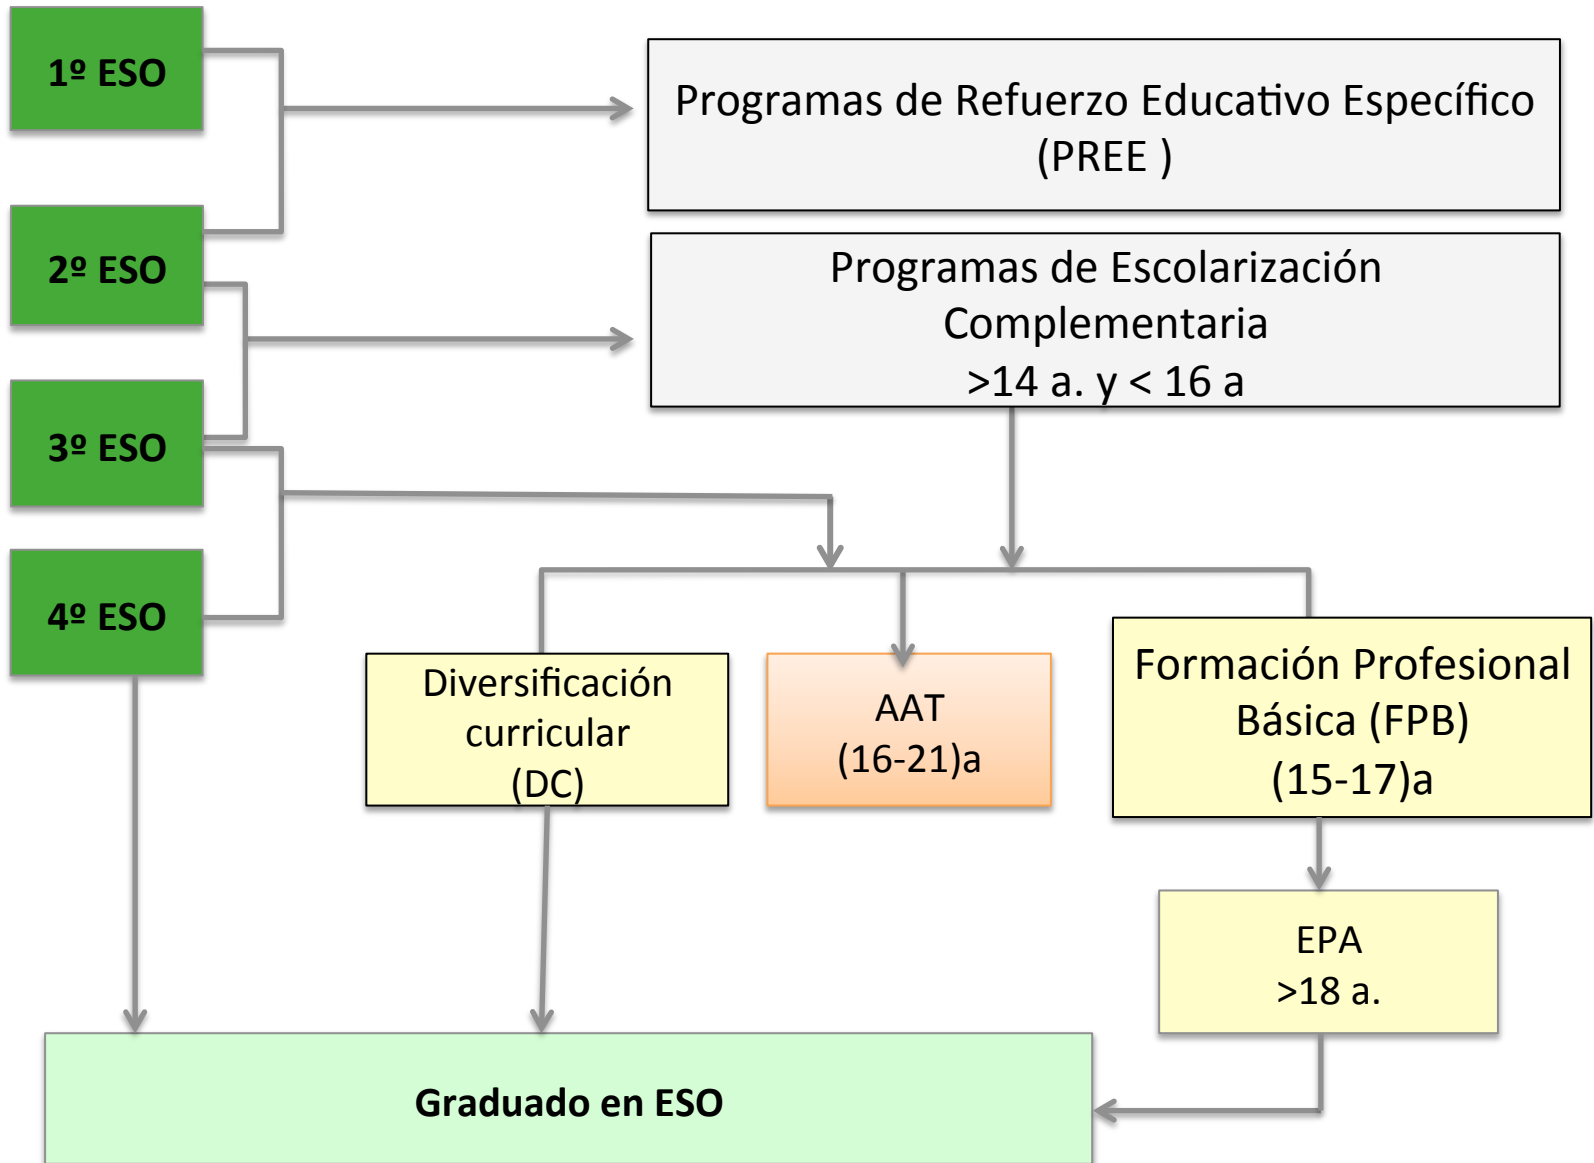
1º ESO

2º ESO

3º ESO

4º ESO

Programas de Refuerzo Educativo Específico (PREE )

Programas de Escolarización Complementaria
>14 a. y < 16 a

Diversificación curricular (DC)

AAT
(16-21)a

Formación Profesional Básica (FPB)
(15-17)a

EPA
>18 a.

Graduado en ESO